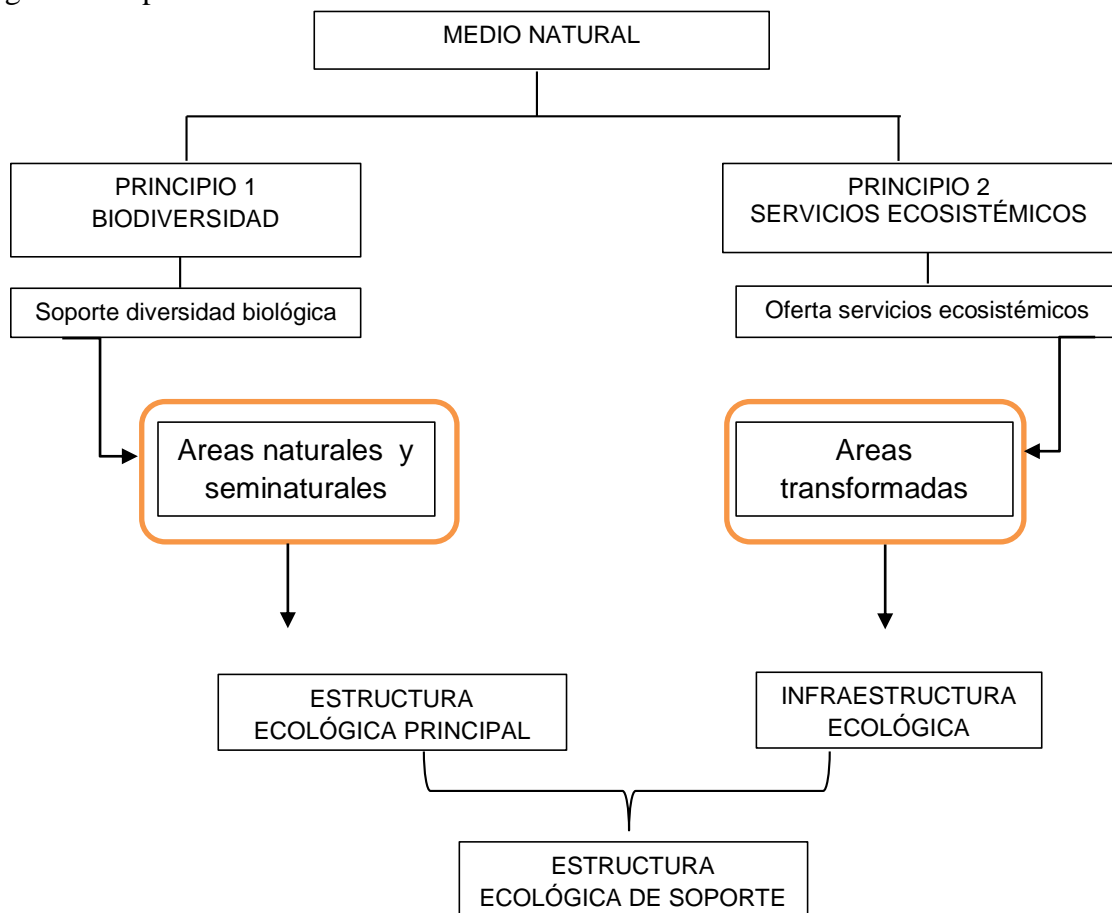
MEDIO NATURAL

PRINCIPIO 1
BIODIVERSIDAD

PRINCIPIO 2
SERVICIOS ECOSISTÉMICOS

Soporte diversidad biológica

Oferta servicios ecosistémicos

Areas naturales y seminaturales

Areas transformadas

ESTRUCTURA ECOLÓGICA PRINCIPAL

INFRAESTRUCTURA ECOLÓGICA

ESTRUCTURA ECOLÓGICA DE SOPORTE